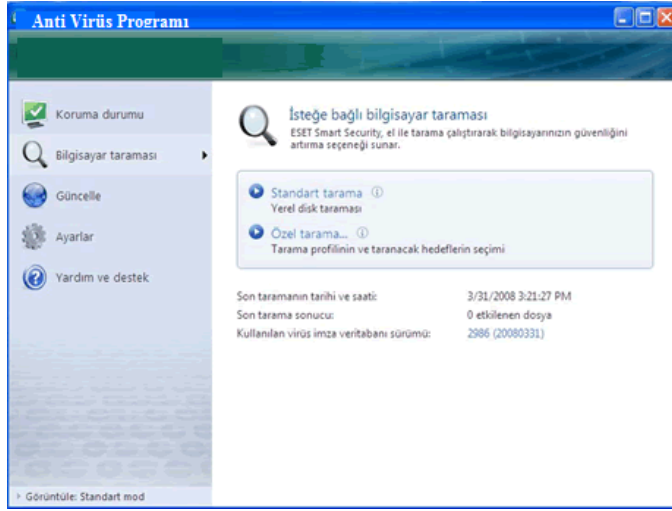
Anti Virüs Programı

Koruma durumu
Bilgisayar taraması
Güncelle
Ayarlar
Yardım ve destek

İsteğe bağlı bilgisayar taraması
ESET Smart Security, el ile tarama çalıştırarak bilgisayarınızın güvenliğini artırma seçeneği sunar.

Standart tarama
Yerel disk taraması

Özel tarama...
Tarama profilinin ve taranacak hedeflerin seçimi

Son taramanın tarihi ve saati: 3/31/2008 3:21:27 PM
Son tarama sonucu: 0 etkilenen dosya
Kullanılan virüs imza veritabanı sürümü: 2986 (20080331)

Görüntüle: Standart mod